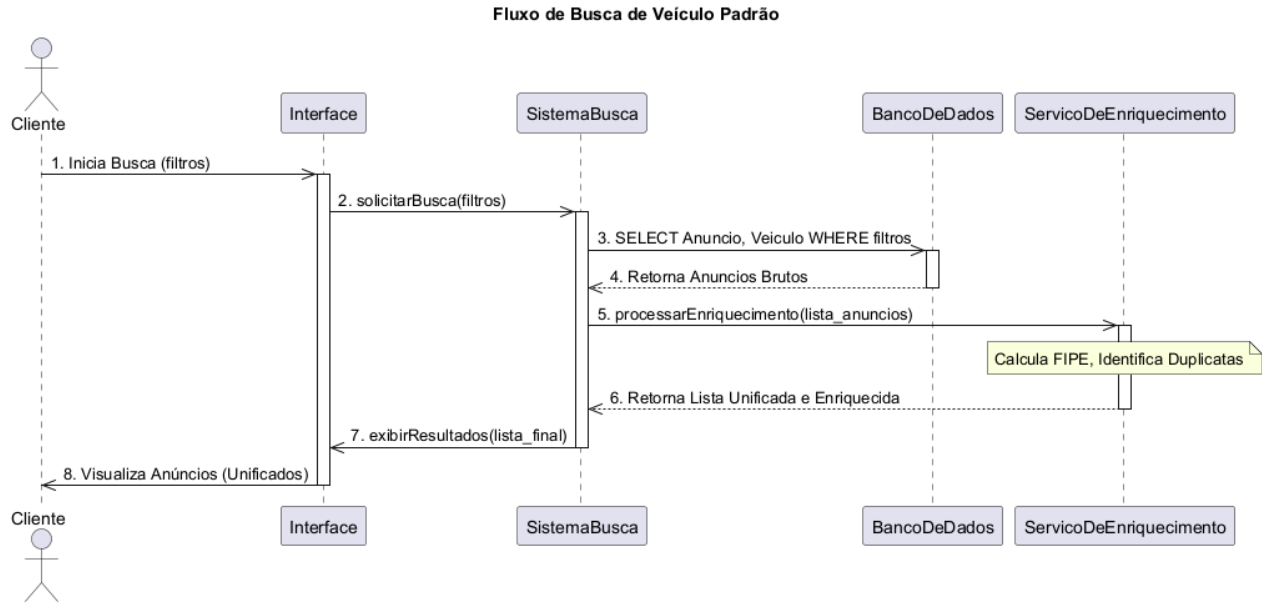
Fluxo de Busca de Veículo Padrão

Cliente

Interface

SistemaBusca

BancoDeDados

ServicoDeEnriquecimento

1. Inicia Busca (filtros)

2. solicitarBusca(filtros)

3. SELECT Anuncio, Veiculo WHERE filtros

4. Retorna Anuncios Brutos

5. processarEnriquecimento(lista_anuncios)

Calcula FIPE, Identifica Duplicatas

6. Retorna Lista Unificada e Enriquecida

7. exibirResultados(lista_final)

8. Visualiza Anúncios (Unificados)

Cliente

Interface

SistemaBusca

BancoDeDados

ServicoDeEnriquecimento